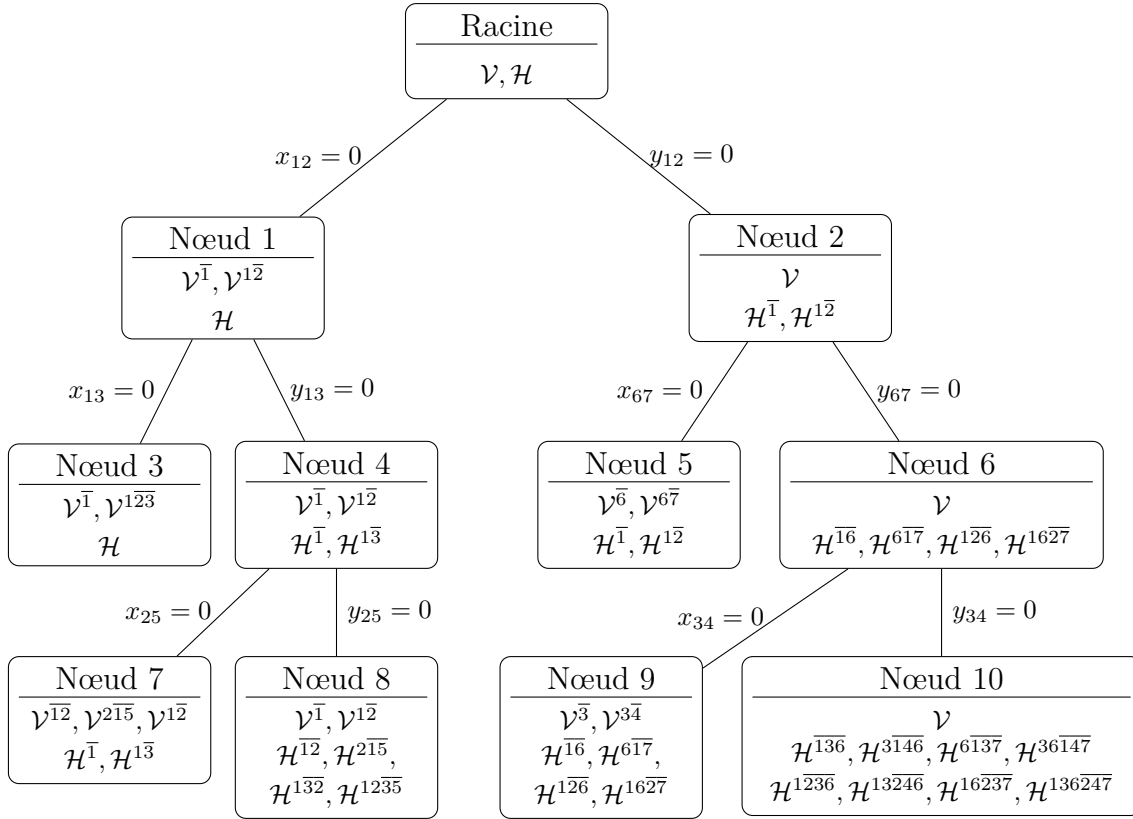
Racine
$\mathcal{V}, \mathcal{H}$

$x_{12} = 0$
$y_{12} = 0$

Nœud 1
$\mathcal{V}^{\overline{1}}, \mathcal{V}^{1\overline{2}}$
$\mathcal{H}$

Nœud 2
$\mathcal{V}$
$\mathcal{H}^{\overline{1}}, \mathcal{H}^{1\overline{2}}$

$x_{13} = 0$
$y_{13} = 0$
$x_{67} = 0$
$y_{67} = 0$

Nœud 3
$\mathcal{V}^{\overline{1}}, \mathcal{V}^{1\overline{23}}$
$\mathcal{H}$

Nœud 4
$\mathcal{V}^{\overline{1}}, \mathcal{V}^{1\overline{2}}$
$\mathcal{H}^{\overline{1}}, \mathcal{H}^{1\overline{3}}$

Nœud 5
$\mathcal{V}^{\overline{6}}, \mathcal{V}^{6\overline{7}}$
$\mathcal{H}^{\overline{1}}, \mathcal{H}^{1\overline{2}}$

Nœud 6
$\mathcal{V}$
$\mathcal{H}^{\overline{16}}, \mathcal{H}^{6\overline{17}}, \mathcal{H}^{1\overline{26}}, \mathcal{H}^{16\overline{27}}$

$x_{25} = 0$
$y_{25} = 0$
$x_{34} = 0$
$y_{34} = 0$

Nœud 7
$\mathcal{V}^{\overline{12}}, \mathcal{V}^{2\overline{15}}, \mathcal{V}^{1\overline{2}}$
$\mathcal{H}^{\overline{1}}, \mathcal{H}^{1\overline{3}}$

Nœud 8
$\mathcal{V}^{\overline{1}}, \mathcal{V}^{1\overline{2}}$
$\mathcal{H}^{\overline{12}}, \mathcal{H}^{2\overline{15}},$
$\mathcal{H}^{1\overline{32}}, \mathcal{H}^{12\overline{35}}$

Nœud 9
$\mathcal{V}^{\overline{3}}, \mathcal{V}^{3\overline{4}}$
$\mathcal{H}^{\overline{16}}, \mathcal{H}^{6\overline{17}},$
$\mathcal{H}^{1\overline{26}}, \mathcal{H}^{16\overline{27}}$

Nœud 10
$\mathcal{V}$
$\mathcal{H}^{\overline{136}}, \mathcal{H}^{3\overline{146}}, \mathcal{H}^{6\overline{137}}, \mathcal{H}^{36\overline{147}}$
$\mathcal{H}^{1\overline{236}}, \mathcal{H}^{13\overline{246}}, \mathcal{H}^{16\overline{237}}, \mathcal{H}^{136\overline{247}}$